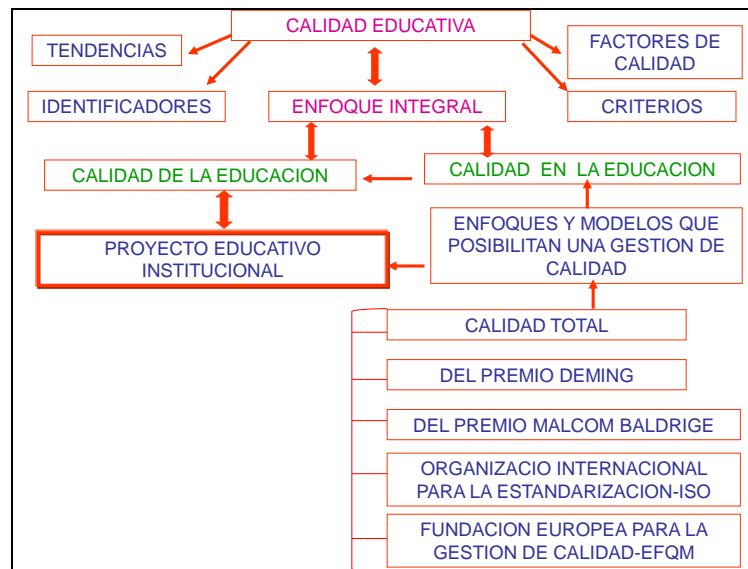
CALIDAD EDUCATIVA

TENDENCIAS

FACTORES DE CALIDAD

IDENTIFICADORES

ENFOQUE INTEGRAL

CRITERIOS

CALIDAD DE LA EDUCACION

CALIDAD EN LA EDUCACION

PROYECTO EDUCATIVO INSTITUCIONAL

ENFOQUES Y MODELOS QUE POSIBILITAN UNA GESTION DE CALIDAD

CALIDAD TOTAL

DEL PREMIO DEMING

DEL PREMIO MALCOM BALDRIGE

ORGANIZACIO INTERNACIONAL PARA LA ESTANDARIZACION-ISO

FUNDACION EUROPEA PARA LA GESTION DE CALIDAD-EFQM